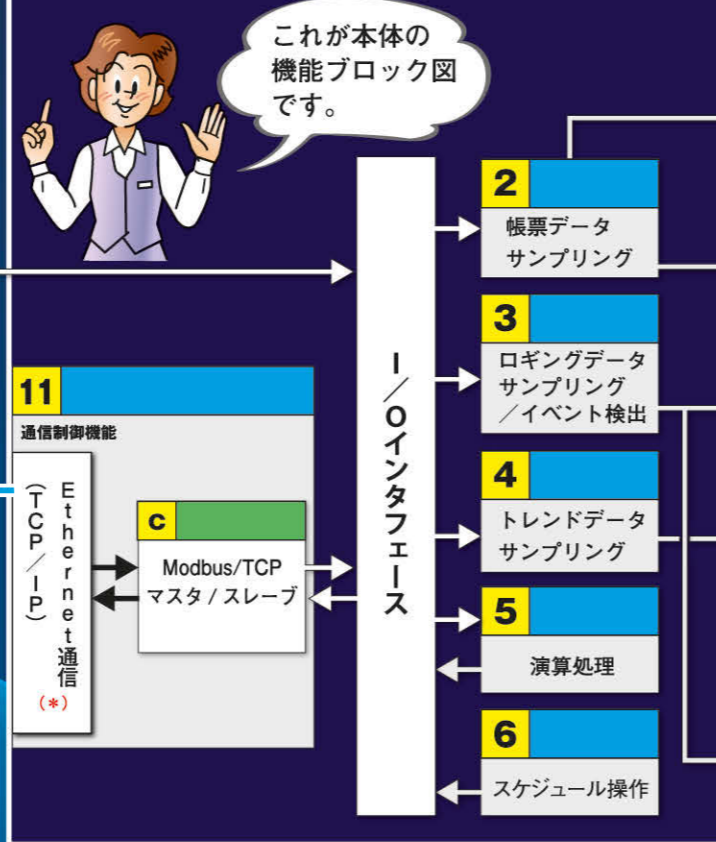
これが本体の機能ブロック図です。

I／Oインタフェース

2
帳票データサンプリング

3
ロギングデータサンプリング／イベント検出

4
トレンドデータサンプリング

5
演算処理

6
スケジュール操作

11
通信制御機能

Ethernet通信（TCP／IP）
(＊)

c
Modbus/TCP
マスタ / スレーブ